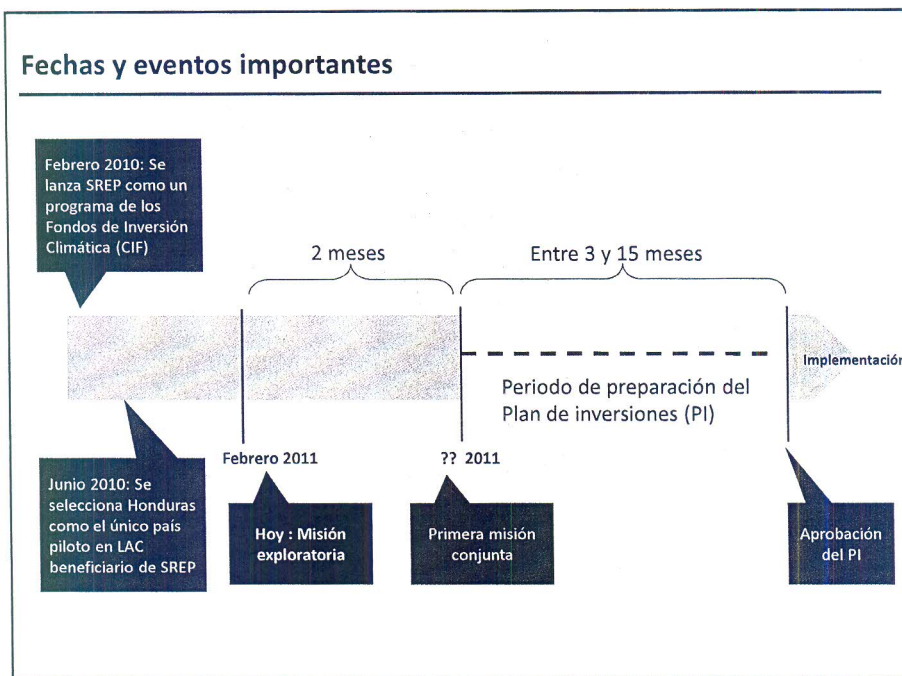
Fechas y eventos importantes

Febrero 2010: Se lanza SREP como un programa de los Fondos de Inversión Climática (CIF)

2 meses

Entre 3 y 15 meses

Implementación

Periodo de preparación del Plan de inversiones (PI)

Febrero 2011

?? 2011

Junio 2010: Se selecciona Honduras como el único país piloto en LAC beneficiario de SREP

Hoy : Misión exploratoria

Primera misión conjunta

Aprobación del PI